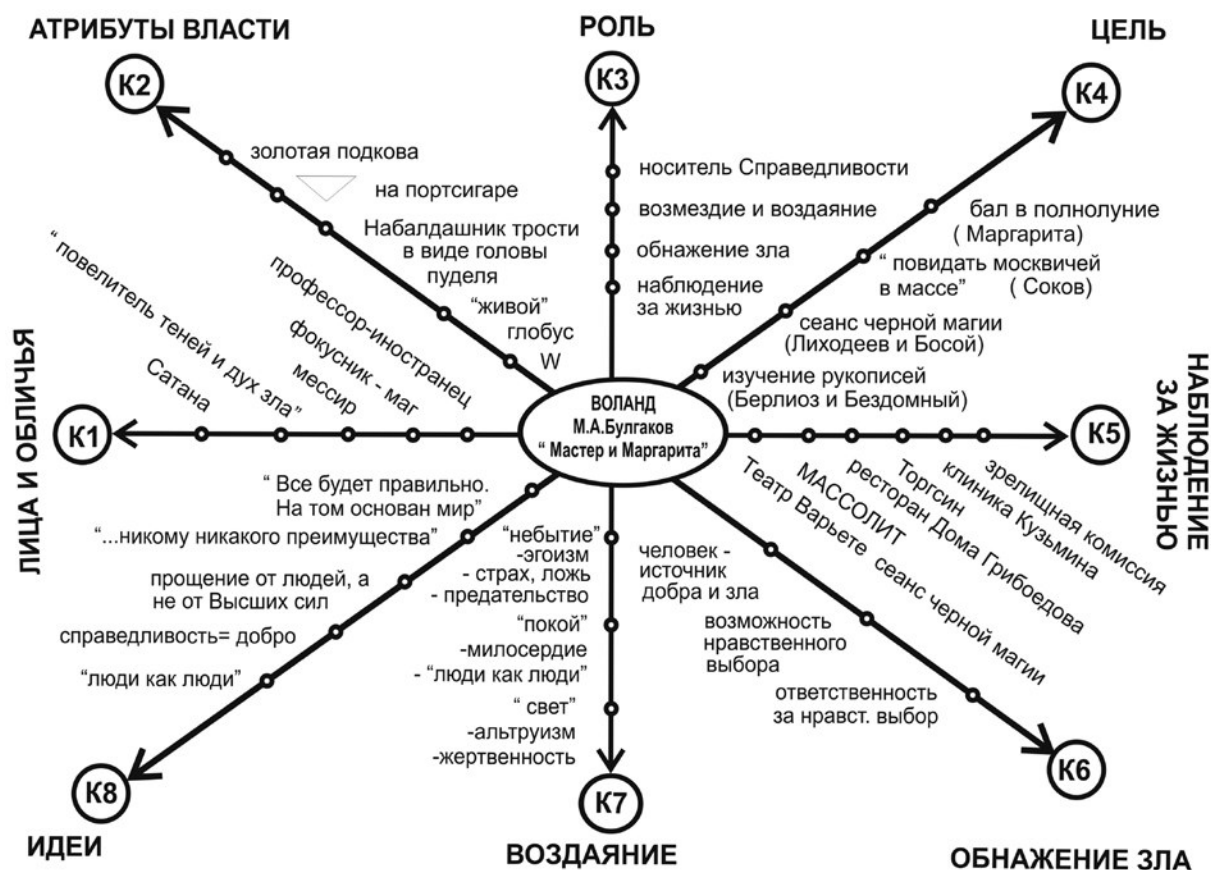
АТРИБУТЫ ВЛАСТИ

РОЛЬ

ЦЕЛЬ

К2

К3

К4

золотая подкова

на портсигаре

Набалдашник трости в виде головы пуделя

"живой" глобус

W

носитель Справедливости

возмездие и воздаяние

обнажение зла

наблюдение за жизнью

бал в полнолуние ( Маргарита)

" повидать москвичей в массе" ( Соков)

сеанс черной магии (Лиходеев и Босой)

изучение рукописей (Берлиоз и Бездомный)

ЛИЦА И ОБЛИЧЬЯ

К1

" повелитель теней и дух зла"

Сатана

профессор-иностранец

фокусник - маг

мессир

ВОЛАНД
М.А.Булгаков
" Мастер и Маргарита"

НАБЛЮДЕНИЕ ЗА ЖИЗНЬЮ

К5

зрелищная комиссия

клиника Кузьмина

Торгсин

ресторан Дома Грибоедова

МАССОЛИТ

Театр Варьете сеанс черной магии

" Все будет правильно. На том основан мир"

"...никому никакого преимущества"

прощение от людей, а не от Высших сил

справедливость= добро

"люди как люди"

"небытие"
-эгоизм
- страх, ложь
- предательство

"покой"
-милосердие
- "люди как люди"

" свет"
-альтруизм
-жертвенность

человек - источник добра и зла

возможность нравственного выбора

ответственность за нравст. выбор

К8

К7

К6

ИДЕИ

ВОЗДАЯНИЕ

ОБНАЖЕНИЕ ЗЛА